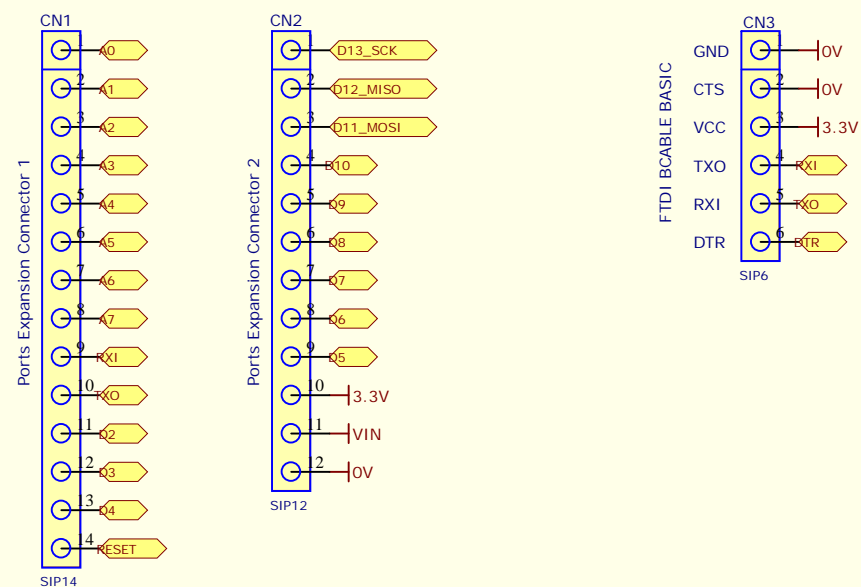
CN1

Ports Expansion Connector 1

A0
2 A1
3 A2
4 A3
5 A4
6 A5
7 A6
8 A7
9 RXI
10 TXO
11 D2
12 D3
13 D4
14 RESET

SIP14

CN2

Ports Expansion Connector 2

D13_SCK
2 D12_MISO
3 D11_MOSI
4 D10
5 D9
6 D8
7 D7
8 D6
9 D5
10 3.3V
11 VIN
12 0V

SIP12

CN3

FTDI BCABLE BASIC

GND 0V
CTS 2 0V
VCC 3 3.3V
TXO 4 RXI
RXI 5 TXO
DTR 6 DTR

SIP6